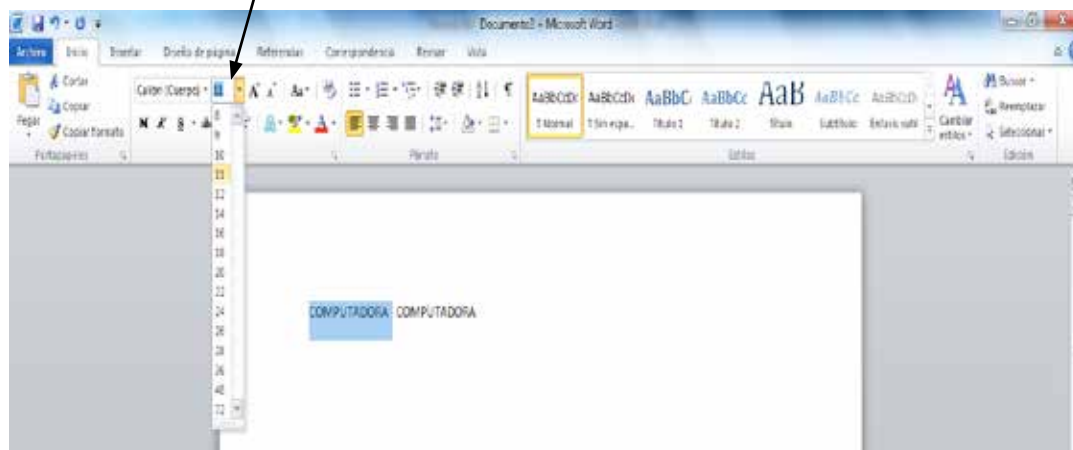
Documento2 - Microsoft Word

Archivo Inicio Insertar Diseño de página Referencias Correspondencia Revisar Vista

Cortar
Copiar
Pegar
Copiar formato
Portapapeles

Calibri (Cuerpo) 11
N K S
8
9
10
11
12
14
16
18
20
22
24
26
28
36
48
72

Párrafo

AaBbCcDc ¶ Normal
AaBbCcDc ¶ Sin espa...
AaBbC Título 1
AaBbCc Título 2
AaB Título
AaBbCc Subtítulo
AaBbCcD Énfasis sutil
Cambiar estilos
Estilos

Buscar
Reemplazar
Seleccionar
Edición

COMPUTADORA COMPUTADORA